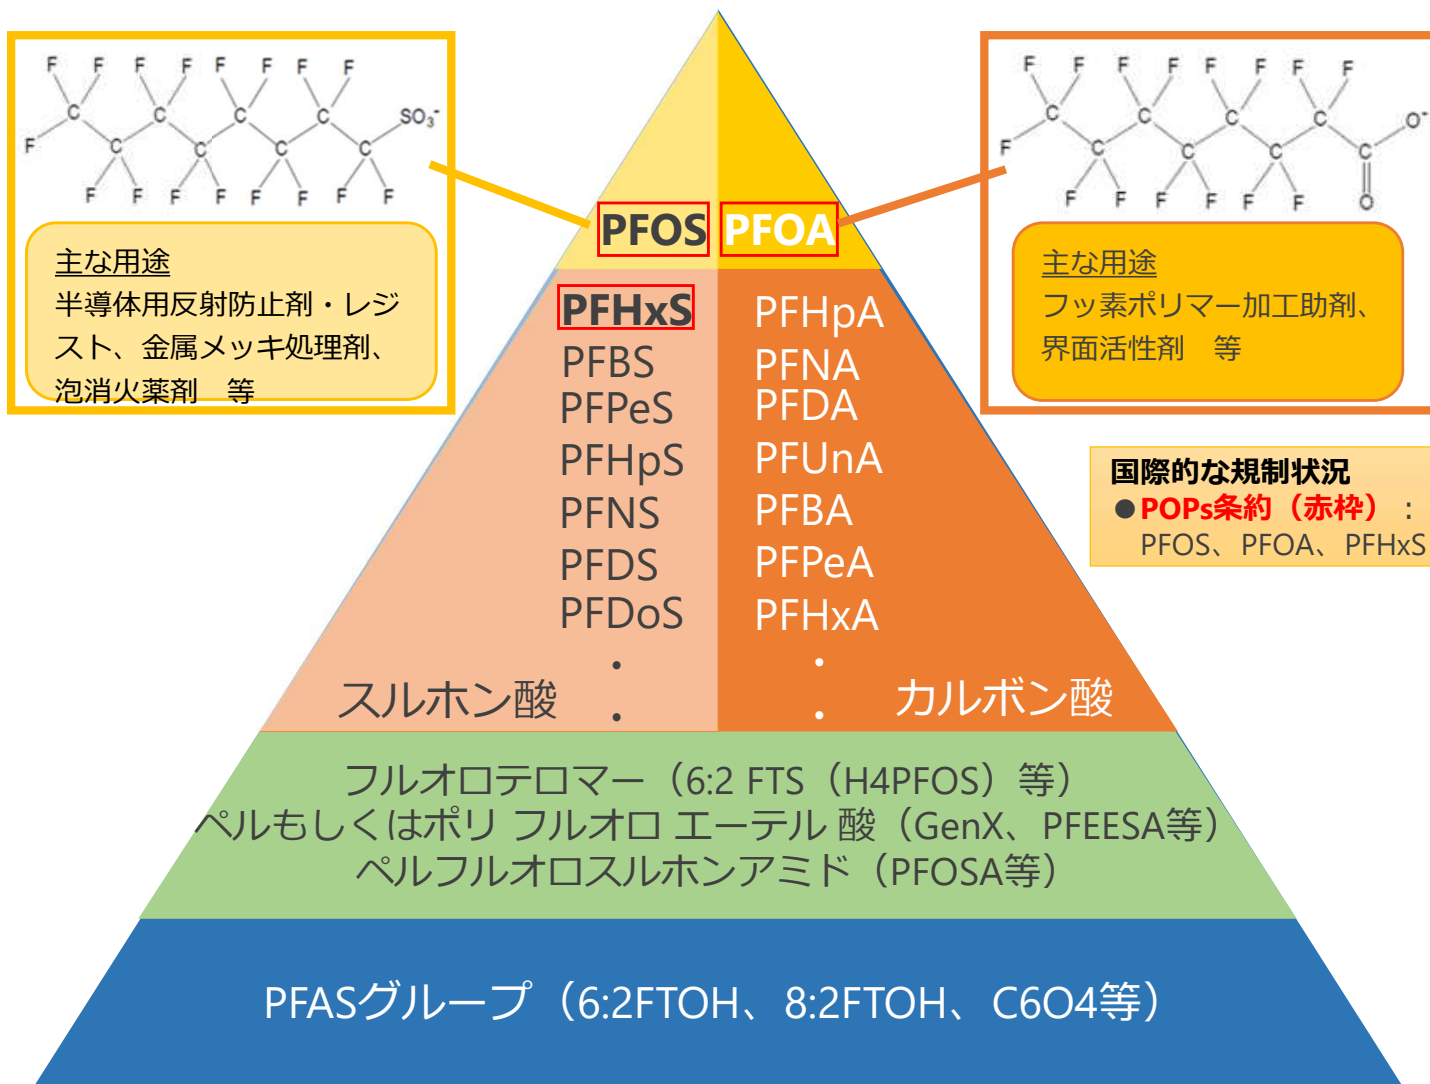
F F F F F F F F
F C C C C SO$_3^-$
C C C C
F F F F F F F F

主な用途
半導体用反射防止剤・レジスト、金属メッキ処理剤、泡消火薬剤　等

PFOS PFOA

F F F F F F F F
F C C C C O$^-$
C C C C
F F F F F F F O

主な用途
フッ素ポリマー加工助剤、界面活性剤　等

PFHxS
PFBS
PFPeS
PFHpS
PFNS
PFDS
PFDoS
・
・
スルホン酸

PFHpA
PFNA
PFDA
PFUnA
PFBA
PFPeA
PFHxA
・
・
カルボン酸

国際的な規制状況
●POPs条約（赤枠）：
PFOS、PFOA、PFHxS

フルオロテロマー（6:2 FTS（H4PFOS）等）
ペルもしくはポリ フルオロ エーテル 酸（GenX、PFEESA等）
ペルフルオロスルホンアミド（PFOSA等）

PFASグループ（6:2FTOH、8:2FTOH、C6O4等）